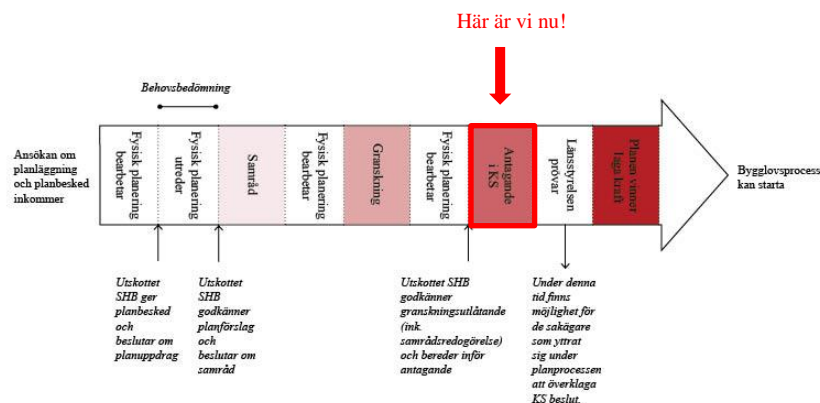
Här är vi nu!

Behovsbedömning

Ansökan om planläggning och planbesked inkommer

Fysisk planering bearbetar

Fysisk planering utreder

Samråd

Fysisk planering bearbetar

Granskning

Fysisk planering bearbetar

Antagande i KS

Länsstyrelsen prövar

Planen vinner laga kraft

Bygglovsprocess kan starta

Utskottet SHB ger planbesked och beslutar om planuppdrag

Utskottet SHB godkänner planförslag och beslutar om samråd

Utskottet SHB godkänner granskningsutlåtande (ink. samrådsredogörelse) och bereder inför antagande

Under denna tid finns möjlighet för de sakägare som yttrat sig under planprocessen att överklaga KS beslut.